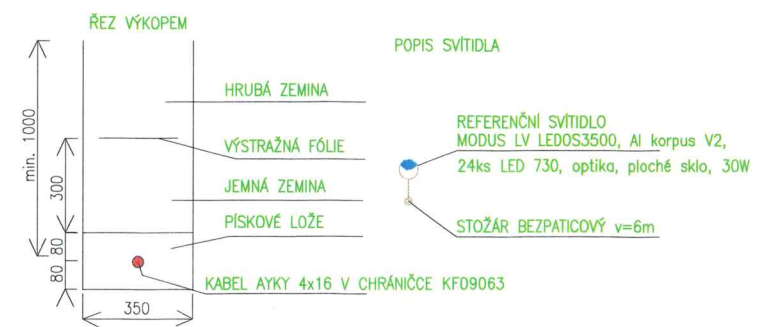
ŘEZ VÝKOPEM

min. 1000

300

80

80

350

HRUBÁ ZEMINA

VÝSTRAŽNÁ FÓLIE

JEMNÁ ZEMINA

PÍSKOVÉ LOŽE

KABEL AYKY 4x16 V CHRÁNIČCE KF09063

POPIS SVÍTIDLA

REFERENČNÍ SVÍTIDLO
MODUS LV LEDOS3500, Al korpus V2,
24ks LED 730, optika, ploché sklo, 30W

STOŽÁR BEZPATICOVÝ v=6m